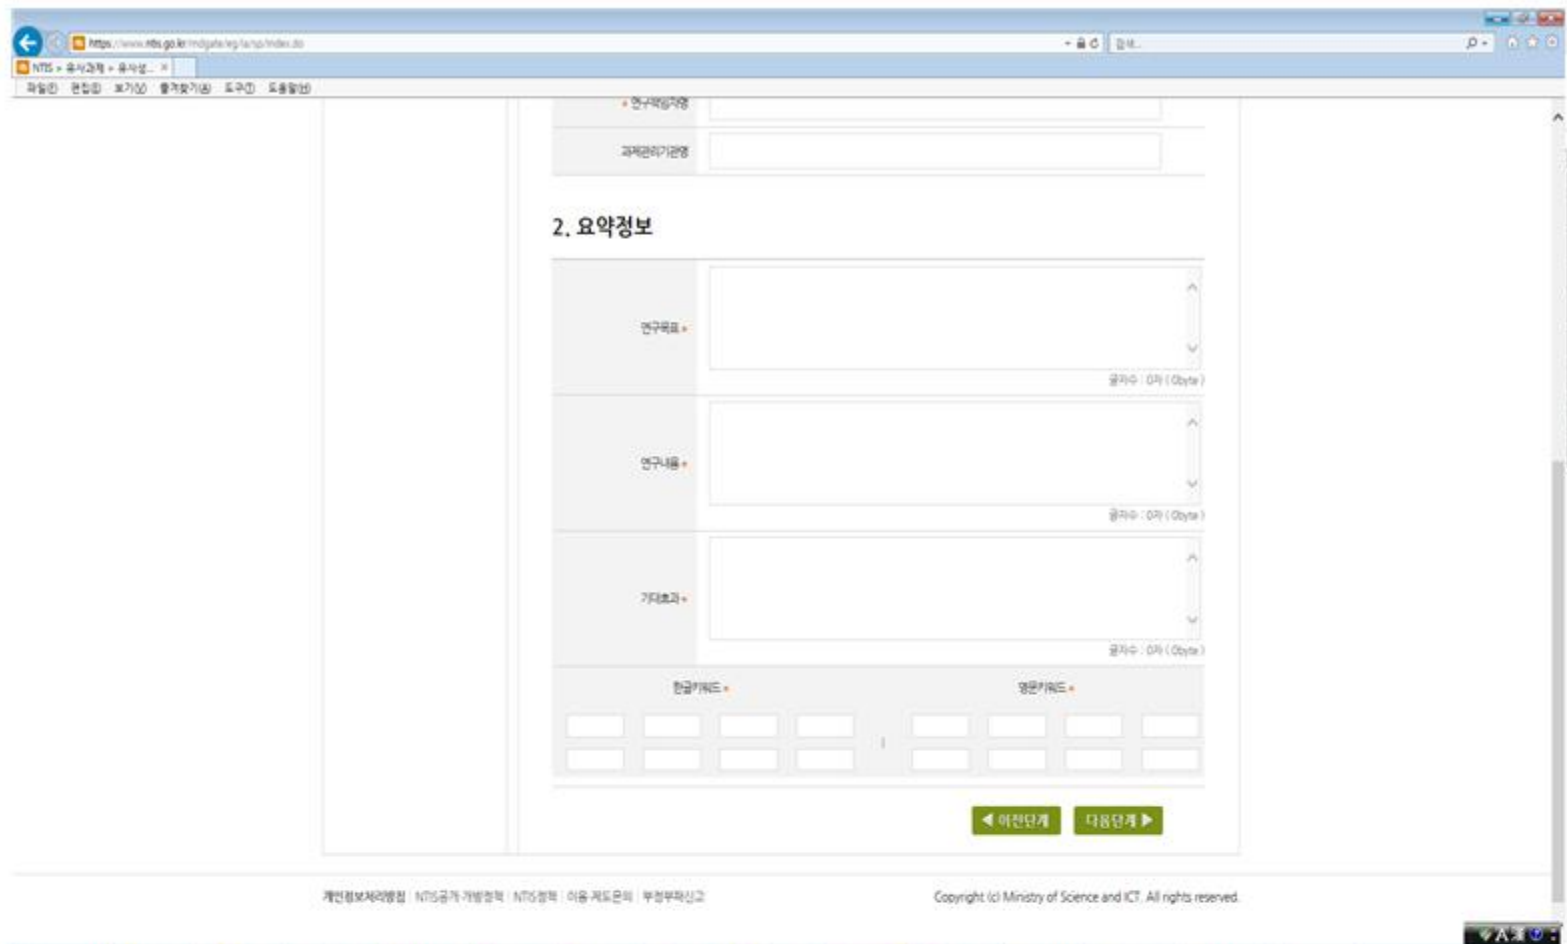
https://www.ntis.go.kr/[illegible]

검색...

NTIS > 유사과제 > 유사성... ×

파일(F) 편집(E) 보기(V) 즐겨찾기(A) 도구(T) 도움말(H)

• 연구책임자명

과제관리기관명

2. 요약정보

연구목표 •

글자수 : 0자 ( 0byte )

연구내용 •

글자수 : 0자 ( 0byte )

기대효과 •

글자수 : 0자 ( 0byte )

한글키워드 •

영문키워드 •

◀ 이전단계

다음단계 ▶

개인정보처리방침 | NTIS공개·개방정책 | NTIS정책 | 이용·제도문의 | 부정부패신고

Copyright (c) Ministry of Science and ICT. All rights reserved.